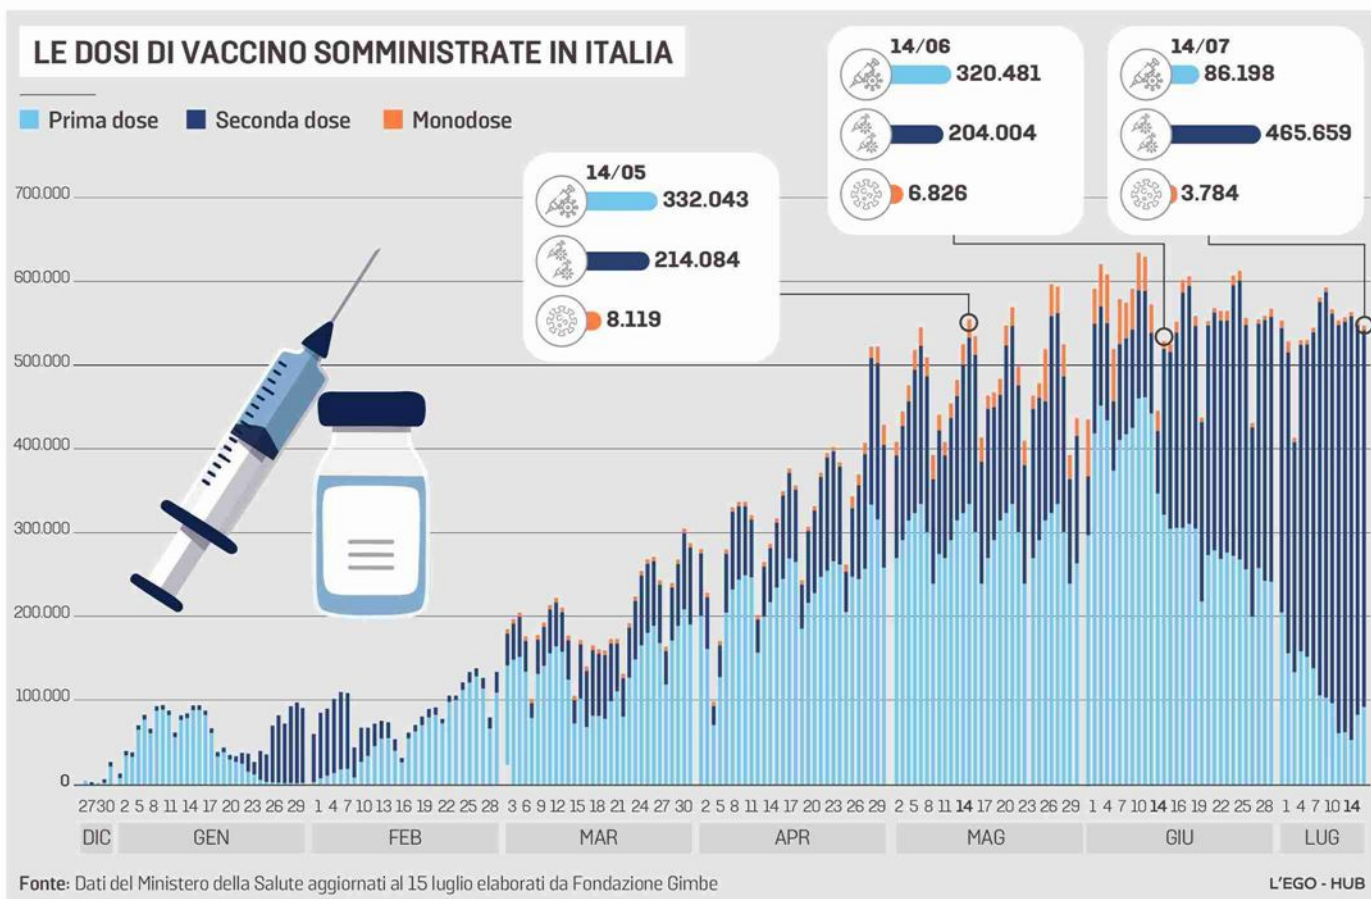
LE DOSI DI VACCINO SOMMINISTRATE IN ITALIA

Prima dose
Seconda dose
Monodose

14/05
332.043
214.084
8.119

14/06
320.481
204.004
6.826

14/07
86.198
465.659
3.784

700.000
600.000
500.000
400.000
300.000
200.000
100.000
0

27 30 2 5 8 11 14 17 20 23 26 29 1 4 7 10 13 16 19 22 25 28 3 6 9 12 15 18 21 24 27 30 2 5 8 11 14 17 20 23 26 29 2 5 8 11 14 17 20 23 26 29 1 4 7 10 14 16 19 22 25 28 1 4 7 10 14

DIC GEN FEB MAR APR MAG GIU LUG

Fonte: Dati del Ministero della Salute aggiornati al 15 luglio elaborati da Fondazione Gimbe

L'EGO - HUB